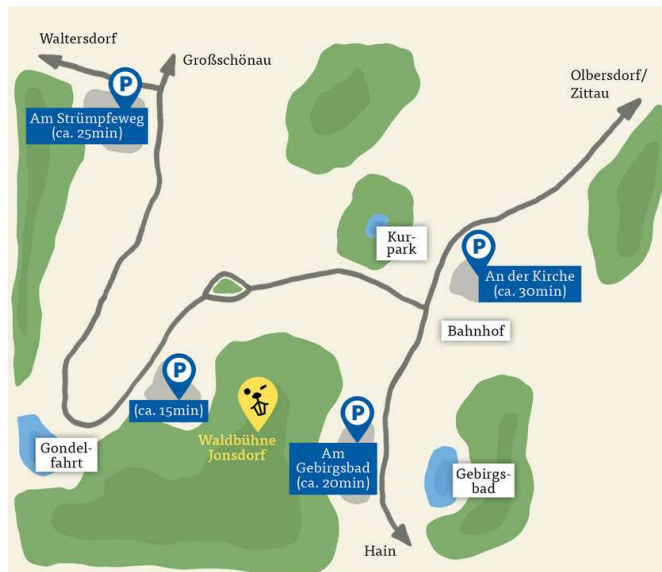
Waltersdorf

Großschönau

P
Am Strümpfeweg
(ca. 25min)

Olbersdorf/
Zittau

Kurpark

P
An der Kirche
(ca. 30min)

Bahnhof

P
(ca. 15min)

Waldbühne
Jonsdorf

P
Am
Gebirgsbad
(ca. 20min)

Gondelfahrt

Gebirgsbad

Hain